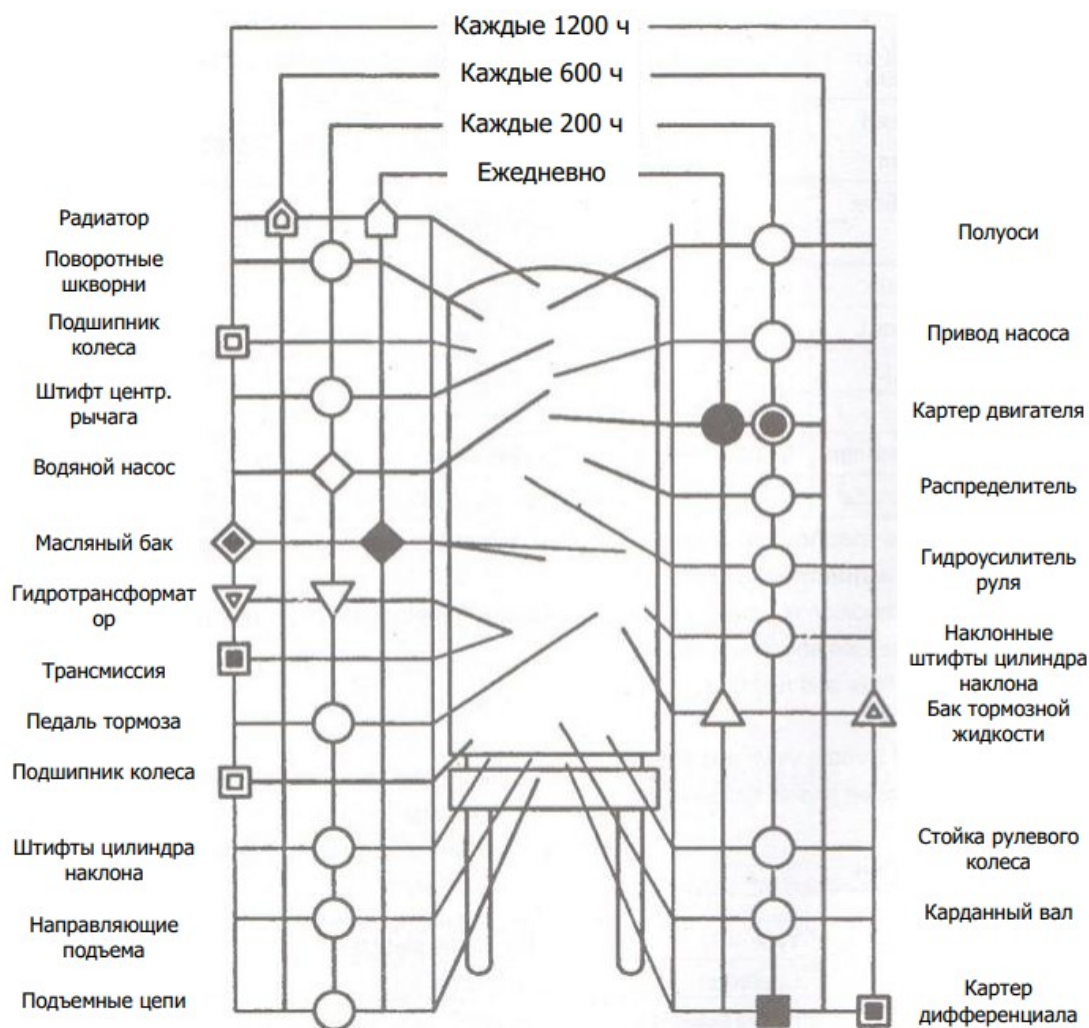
Каждые 1200 ч
Каждые 600 ч
Каждые 200 ч
Ежедневно

Радиатор
Поворотные шкворни
Подшипник колеса
Штифт центр. рычага
Водяной насос
Масляный бак
Гидротрансформатор
Трансмиссия
Педаль тормоза
Подшипник колеса
Штифты цилиндра наклона
Направляющие подъема
Подъемные цепи

Полуоси
Привод насоса
Картер двигателя
Распределитель
Гидроусилитель руля
Наклонные штифты цилиндра наклона
Бак тормозной жидкости
Стойка рулевого колеса
Карданный вал
Картер дифференциала